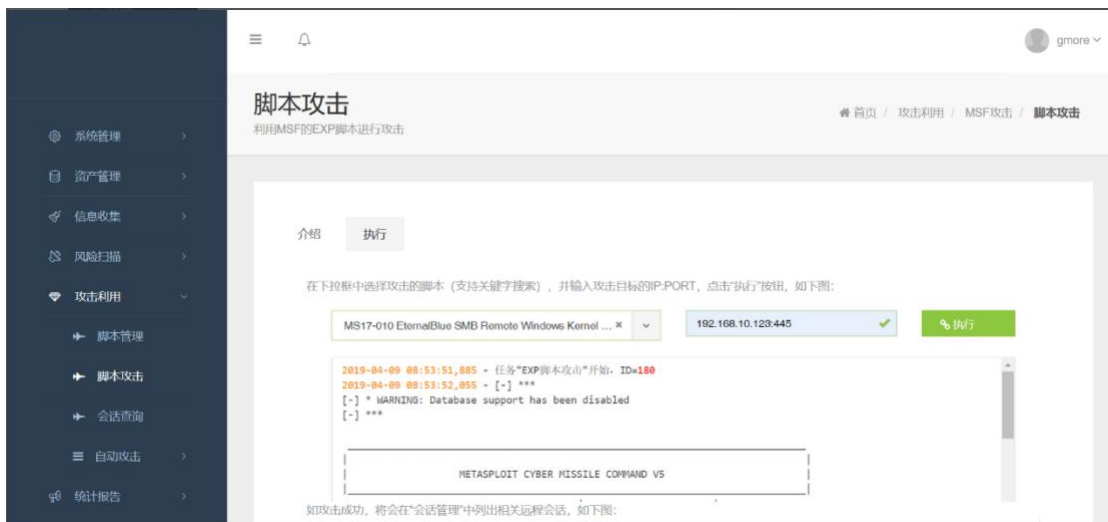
gmore

系统管理
资产管理
信息收集
风险扫描
攻击利用
脚本管理
脚本攻击
会话查询
自动攻击
统计报告

脚本攻击
利用MSF的EXP脚本进行攻击

首页 / 攻击利用 / MSF攻击 / 脚本攻击

介绍 执行

在下拉框中选择攻击的脚本（支持关键字搜索），并输入攻击目标的IP:PORT，点击"执行"按钮，如下图：

MS17-010 EternalBlue SMB Remote Windows Kernel ... ×

192.168.10.123:445

执行

2019-04-09 08:53:51,885 - 任务"EXP脚本攻击"开始，ID=180
2019-04-09 08:53:52,055 - [-] ***
[-] * WARNING: Database support has been disabled
[-] ***

METASPLOIT CYBER MISSILE COMMAND V5

如攻击成功，将会在"会话管理"中列出相关远程会话，如下图：